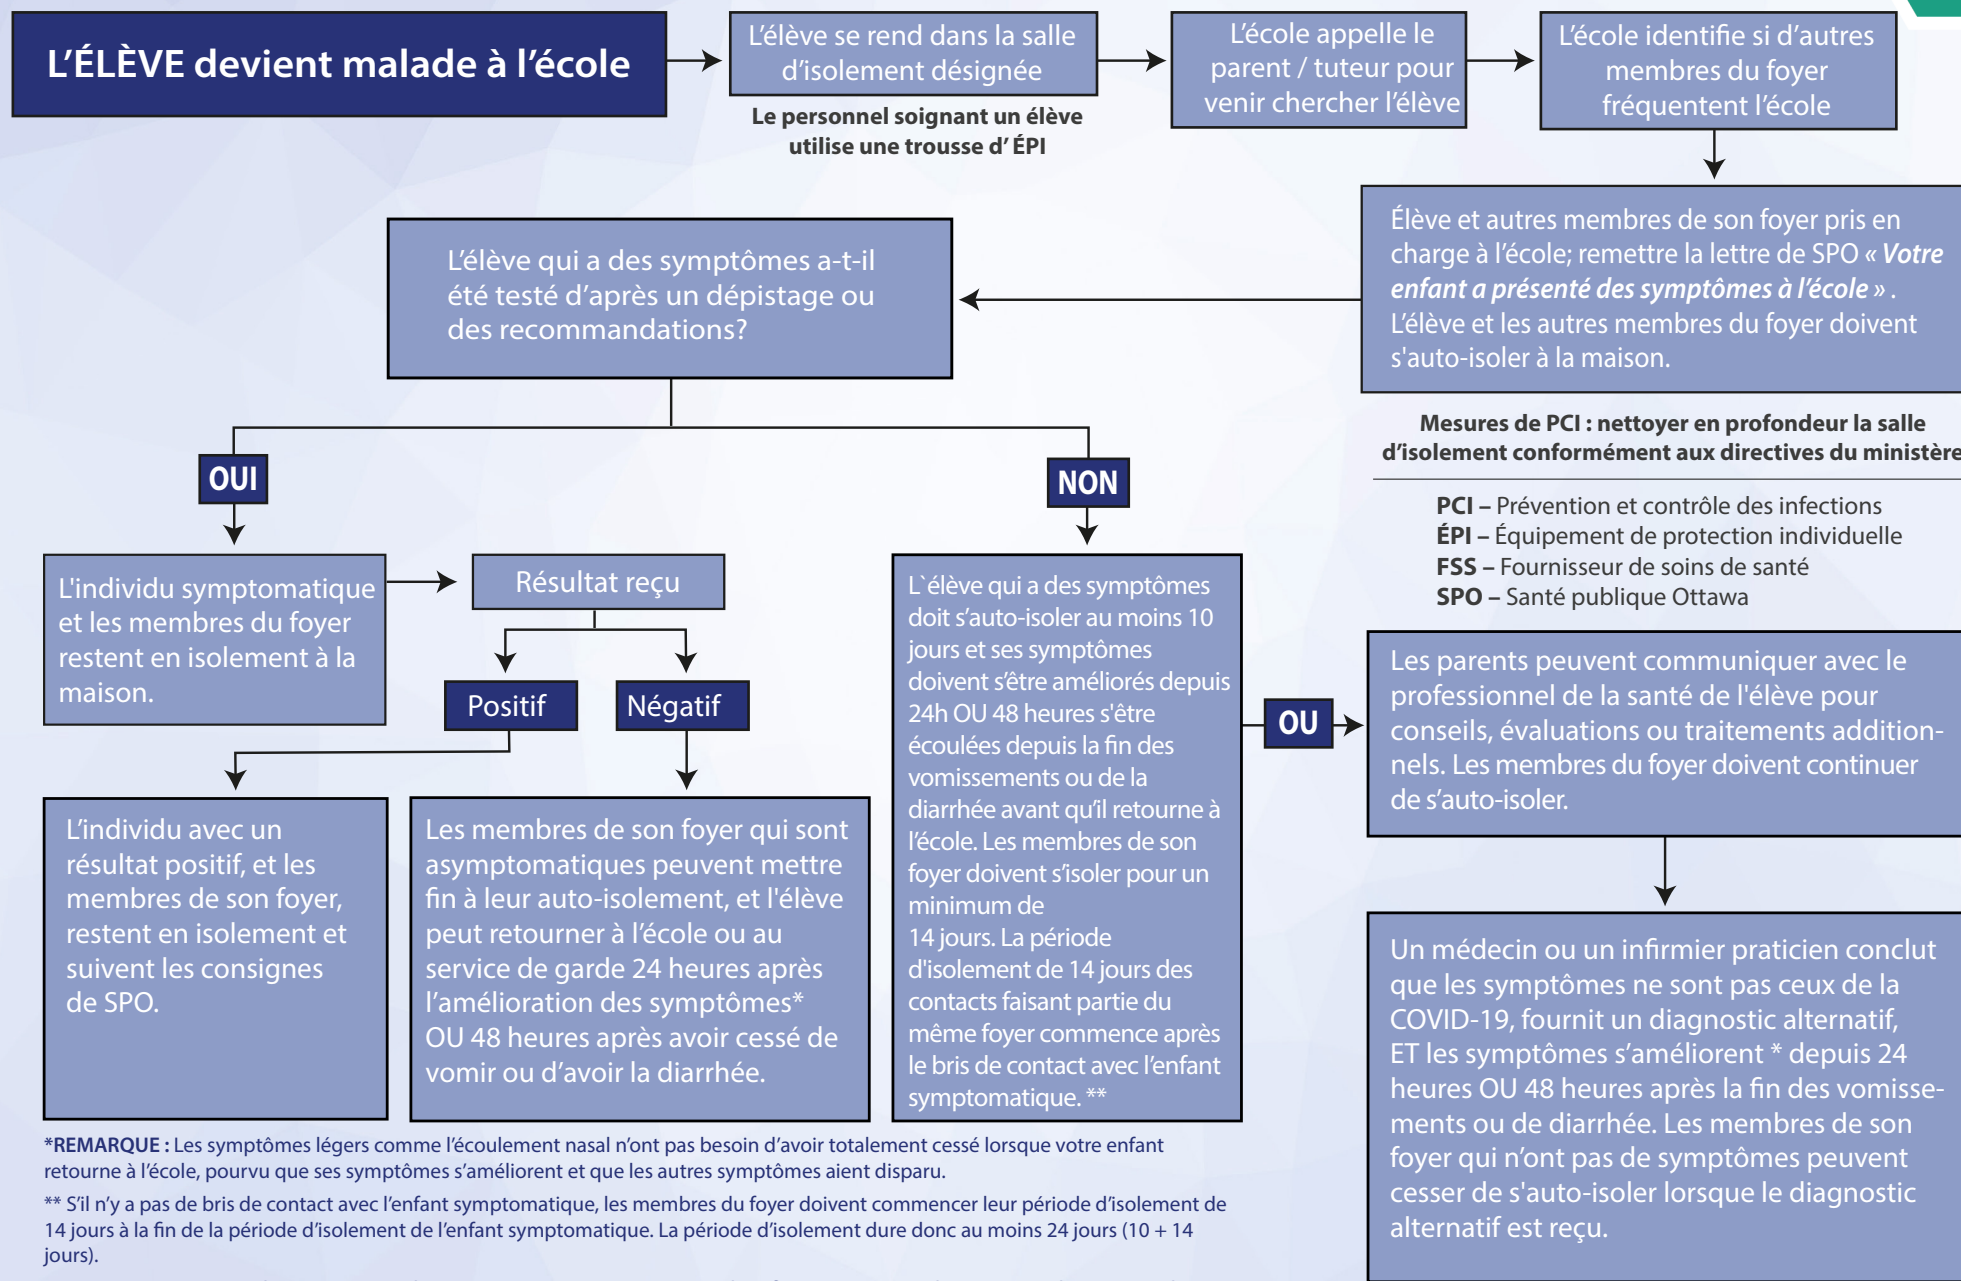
L'ÉLÈVE devient malade à l'école

L'élève se rend dans la salle d'isolement désignée

Le personnel soignant un élève utilise une trousse d' ÉPI

L'école appelle le parent / tuteur pour venir chercher l'élève

L'école identifie si d'autres membres du foyer fréquentent l'école

Élève et autres membres de son foyer pris en charge à l'école; remettre la lettre de SPO « *Votre enfant a présenté des symptômes à l'école* » . L'élève et les autres membres du foyer doivent s'auto-isoler à la maison.

L'élève qui a des symptômes a-t-il été testé d'après un dépistage ou des recommandations?

Mesures de PCI : nettoyer en profondeur la salle d'isolement conformément aux directives du ministère

**PCI** – Prévention et contrôle des infections
**ÉPI** – Équipement de protection individuelle
**FSS** – Fournisseur de soins de santé
**SPO** – Santé publique Ottawa

OUI

NON

L'individu symptomatique et les membres du foyer restent en isolement à la maison.

Résultat reçu

Positif

Négatif

L'individu avec un résultat positif, et les membres de son foyer, restent en isolement et suivent les consignes de SPO.

Les membres de son foyer qui sont asymptomatiques peuvent mettre fin à leur auto-isolement, et l'élève peut retourner à l'école ou au service de garde 24 heures après l'amélioration des symptômes* OU 48 heures après avoir cessé de vomir ou d'avoir la diarrhée.

L`élève qui a des symptômes doit s'auto-isoler au moins 10 jours et ses symptômes doivent s'être améliorés depuis 24h OU 48 heures s'être écoulées depuis la fin des vomissements ou de la diarrhée avant qu'il retourne à l'école. Les membres de son foyer doivent s'isoler pour un minimum de 14 jours. La période d'isolement de 14 jours des contacts faisant partie du même foyer commence après le bris de contact avec l'enfant symptomatique. **

OU

Les parents peuvent communiquer avec le professionnel de la santé de l'élève pour conseils, évaluations ou traitements additionnels. Les membres du foyer doivent continuer de s'auto-isoler.

Un médecin ou un infirmier praticien conclut que les symptômes ne sont pas ceux de la COVID-19, fournit un diagnostic alternatif, ET les symptômes s'améliorent * depuis 24 heures OU 48 heures après la fin des vomissements ou de diarrhée. Les membres de son foyer qui n'ont pas de symptômes peuvent cesser de s'auto-isoler lorsque le diagnostic alternatif est reçu.

***REMARQUE :** Les symptômes légers comme l'écoulement nasal n'ont pas besoin d'avoir totalement cessé lorsque votre enfant retourne à l'école, pourvu que ses symptômes s'améliorent et que les autres symptômes aient disparu.

** S'il n'y a pas de bris de contact avec l'enfant symptomatique, les membres du foyer doivent commencer leur période d'isolement de 14 jours à la fin de la période d'isolement de l'enfant symptomatique. La période d'isolement dure donc au moins 24 jours (10 + 14 jours).